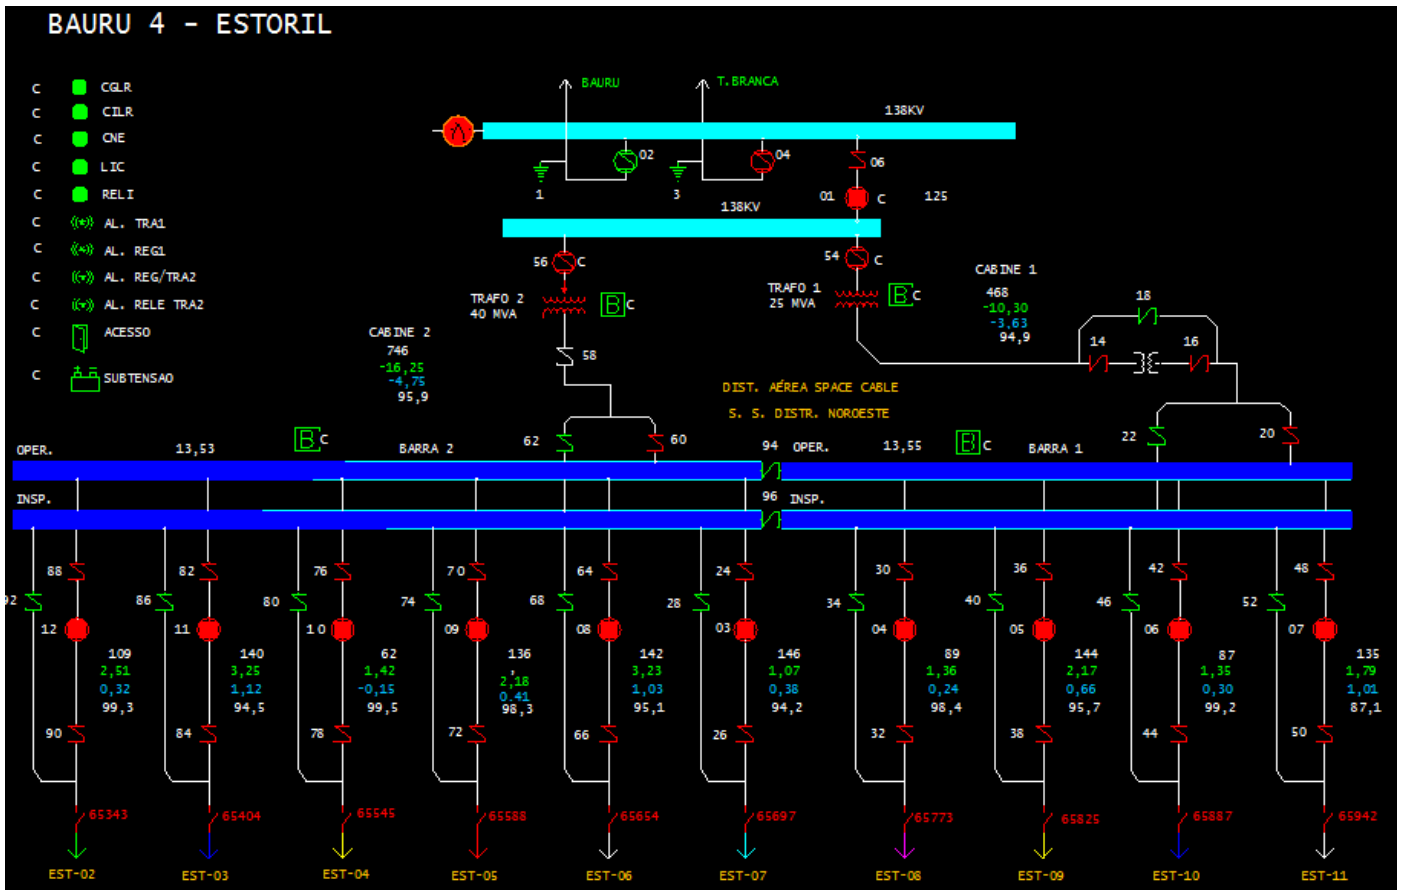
BAURU 4 - ESTORIL

C CGLR
C CILR
C CNE
C LIC
C RELI
C AL. TRA1
C AL. REG1
C AL. REG/TRA2
C AL. RELE TRA2
C ACESSO
C SUBTENSAO

BAURU
T.BRANCA
138KV
02
04
06
1
3
01 C
125
138KV
56 C
54 C
TRAFO 2
40 MVA
B C
TRAFO 1
25 MVA
B C
CABINE 1
468
-10,30
-3,63
94,9
18
14
16
CABINE 2
746
-16,25
-4,75
95,9
58
DIST. AÉREA SPACE CABLE
S. S. DISTR. NOROESTE
22
20
OPER.
13,53
B C
BARRA 2
62
60
94 OPER.
13,55
B C
BARRA 1
INSP.
96 INSP.

88
92
86
82
80
76
74
70
68
64
28
24
34
30
40
36
46
42
52
48
12
11
10
09
08
03
04
05
06
07
109
2,51
0,32
99,3
140
3,25
1,12
94,5
62
1,42
-0,15
99,5
136
2,18
0,41
98,3
142
3,23
1,03
95,1
146
1,07
0,38
94,2
89
1,36
0,24
98,4
144
2,17
0,66
95,7
87
1,35
0,30
99,2
135
1,79
1,01
87,1
90
84
78
72
66
26
32
38
44
50
65343
65404
65545
65588
65654
65697
65773
65825
65887
65942
EST-02
EST-03
EST-04
EST-05
EST-06
EST-07
EST-08
EST-09
EST-10
EST-11